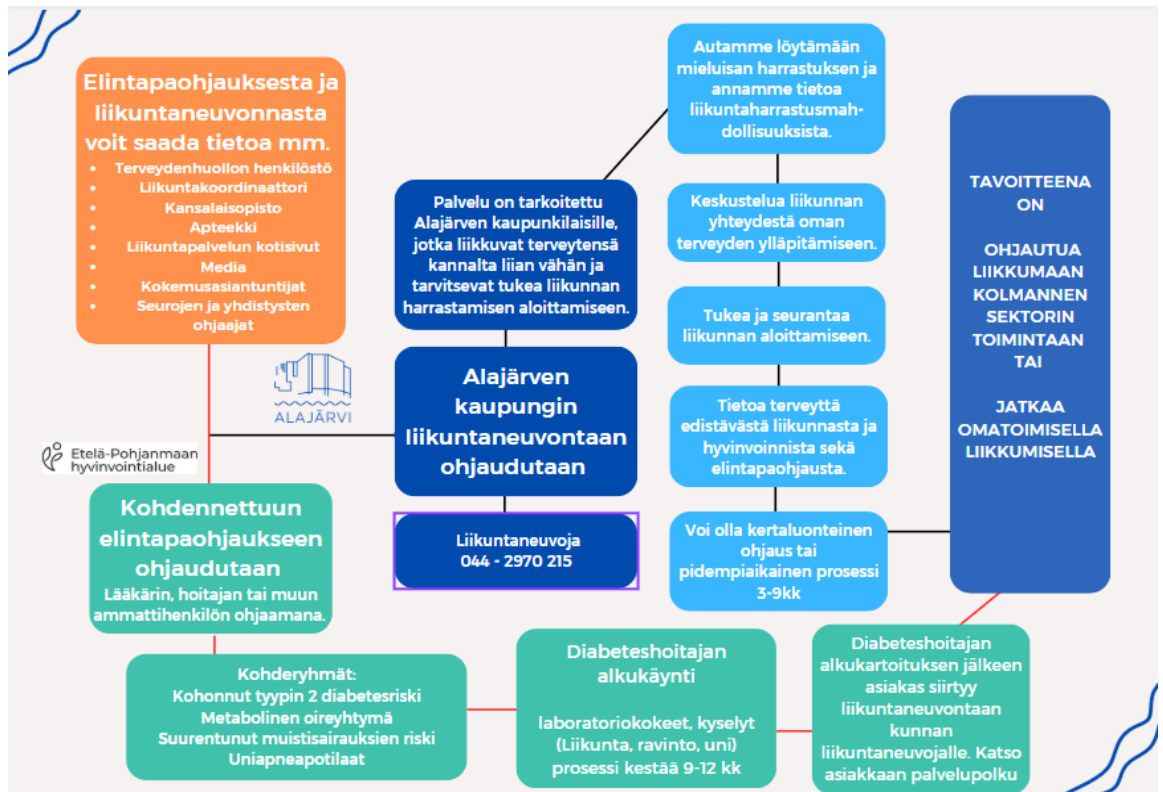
Elintapaohjauksesta ja liikuntaneuvonnasta voit saada tietoa mm.

- Terveydenhuollon henkilöstö
- Liikuntakoordinaattori
- Kansalaisopisto
- Apteekki
- Liikuntapalvelun kotisivut
- Media
- Kokemusasiantuntijat
- Seurojen ja yhdistysten ohjaajat

ALAJÄRVI

Etelä-Pohjanmaan hyvinvointialue

Kohdennettuun elintapaohjaukseen ohjaudutaan
Lääkärin, hoitajan tai muun ammattihenkilön ohjaamana.

Kohderyhmät:
Kohonnut tyypin 2 diabetesriski
Metabolinen oireyhtymä
Suurentunut muistisairauksien riski
Uniapneapotilaat

Palvelu on tarkoitettu Alajärven kaupunkilaisille, jotka liikkuvat terveytensä kannalta liian vähän ja tarvitsevat tukea liikunnan harrastamisen aloittamiseen.

Alajärven kaupungin liikuntaneuvontaan ohjaudutaan

Liikuntaneuvoja
044 - 2970 215

Diabeteshoitajan alkukäynti

laboratoriokokeet, kyselyt (Liikunta, ravinto, uni) prosessi kestää 9-12 kk

Autamme löytämään mieluisan harrastuksen ja annamme tietoa liikuntaharrastusmahdollisuuksista.

Keskustelua liikunnan yhteydestä oman terveyden ylläpitämiseen.

Tukea ja seurantaa liikunnan aloittamiseen.

Tietoa terveyttä edistävästä liikunnasta ja hyvinvoinnista sekä elintapaohjausta.

Voi olla kertaluonteinen ohjaus tai pidempiaikainen prosessi 3-9kk

Diabeteshoitajan alkukartoituksen jälkeen asiakas siirtyy liikuntaneuvontaan kunnan liikuntaneuvojalle. Katso asiakkaan palvelupolku

TAVOITTEENA ON

OHJAUTUA LIIKKUMAAN KOLMANNEN SEKTORIN TOIMINTAAN TAI

JATKAA OMATOIMISELLA LIIKKUMISELLA